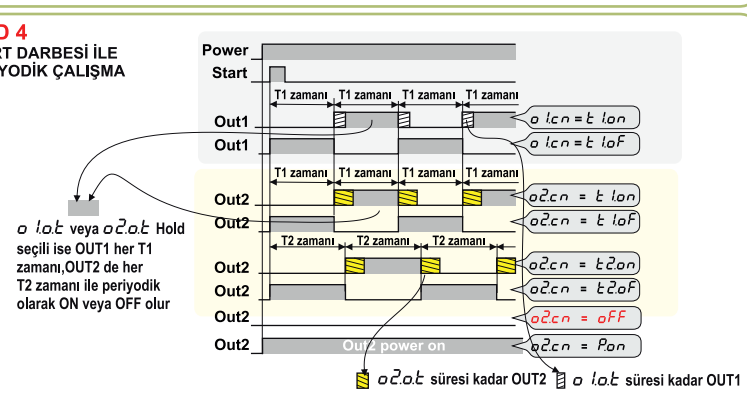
D 4
RT DARBESİ İLE
YODİK ÇALIŞMA

Power
Start
T1 zamanı T1 zamanı T1 zamanı T1 zamanı
Out1
Out1
o 1.cn = t 1.on
o 1.cn = t 1.oF
T1 zamanı T1 zamanı T1 zamanı T1 zamanı
Out2
Out2
o2.cn = t 1.on
o2.cn = t 1.oF
T2 zamanı T2 zamanı T2 zamanı
Out2
Out2
o2.cn = t2.on
o2.cn = t2.oF
Out2
o2.cn = oFF
Out2
Out2 power on
o2.cn = P.on

o 1.o.t veya o2.o.t Hold seçili ise OUT1 her T1 zamanı,OUT2 de her T2 zamanı ile periyodik olarak ON veya OFF olur

o2.o.t süresi kadar OUT2 o 1.o.t süresi kadar OUT1